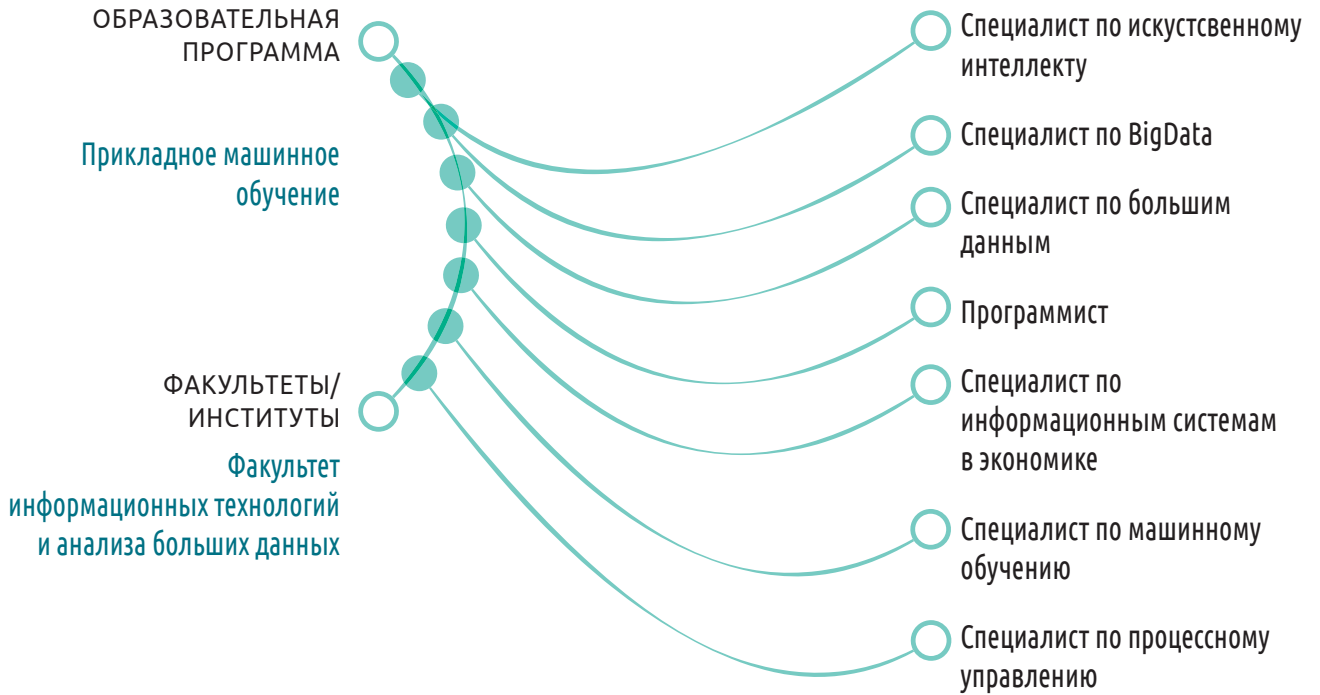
ОБРАЗОВАТЕЛЬНАЯ ПРОГРАММА

Прикладное машинное обучение

ФАКУЛЬТЕТЫ/ ИНСТИТУТЫ

Факультет информационных технологий и анализа больших данных

Специалист по искустсвенному интеллекту

Специалист по BigData

Специалист по большим данным

Программист

Специалист по информационным системам в экономике

Специалист по машинному обучению

Специалист по процессному управлению